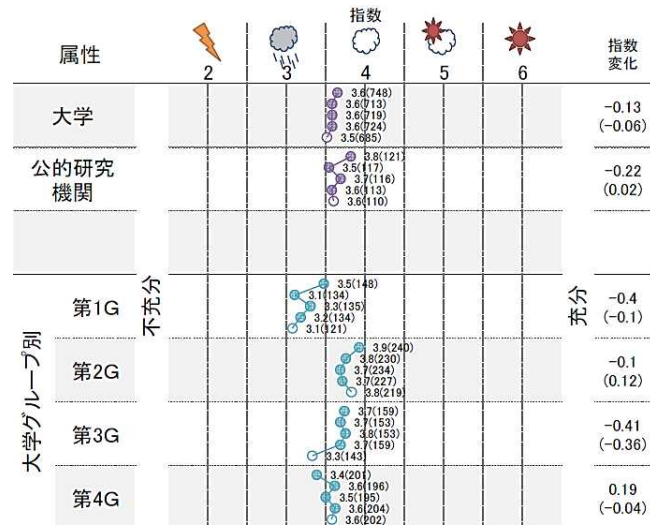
| 属性 | 2 | 3 | 指数 4 | 5 | 6 | 指数変化 |
|---|---|---|---|---|---|---|
| 大学 | | | 3.6(748) 3.6(713) 3.6(719) 3.6(724) 3.5(685) | | | −0.13 (−0.06) |
| 公的研究機関 | | | 3.8(121) 3.5(117) 3.7(116) 3.6(113) 3.6(110) | | | −0.22 (0.02) |
| | | | | | | |
| 大学グループ別 第1G | | 3.5(148) 3.1(134) 3.3(135) 3.2(134) 3.1(121) | | | | −0.4 (−0.1) |
| 大学グループ別 第2G | | | 3.9(240) 3.8(230) 3.7(234) 3.7(227) 3.8(219) | | | −0.1 (0.12) |
| 大学グループ別 第3G | | | 3.7(159) 3.7(153) 3.8(153) 3.7(159) 3.3(143) | | | −0.41 (−0.36) |
| 大学グループ別 第4G | | | 3.4(201) 3.6(196) 3.5(195) 3.6(204) 3.6(202) | | | 0.19 (−0.04) |

不充分

充分